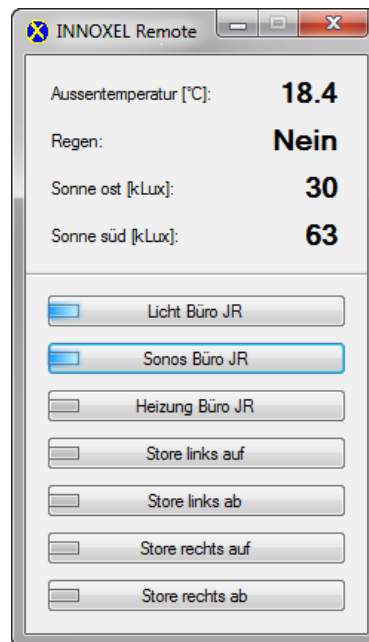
INNOXEL Remote

Aussentemperatur [°C]: 18.4

Regen: Nein

Sonne ost [kLux]: 30

Sonne süd [kLux]: 63

Licht Büro JR

Sonos Büro JR

Heizung Büro JR

Store links auf

Store links ab

Store rechts auf

Store rechts ab